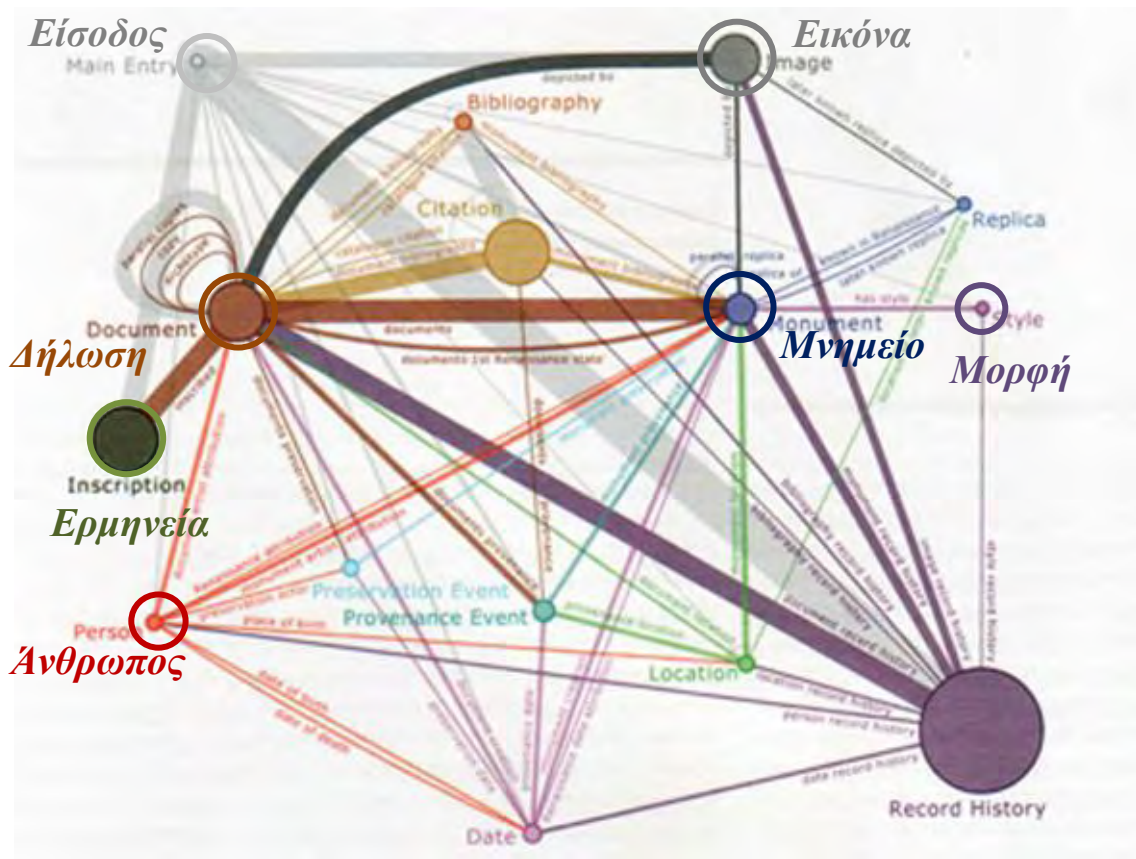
Είσοδος
Main Entry
Εικόνα
Image
depicted by
Bibliography
Citation
Replica
Document
Δήλωση
Monument
Μνημείο
Style
Μορφή
has style
Inscription
Ερμηνεία
Preservation Event
Provenance Event
Person
Άνθρωπος
Location
Record History
Date
documents